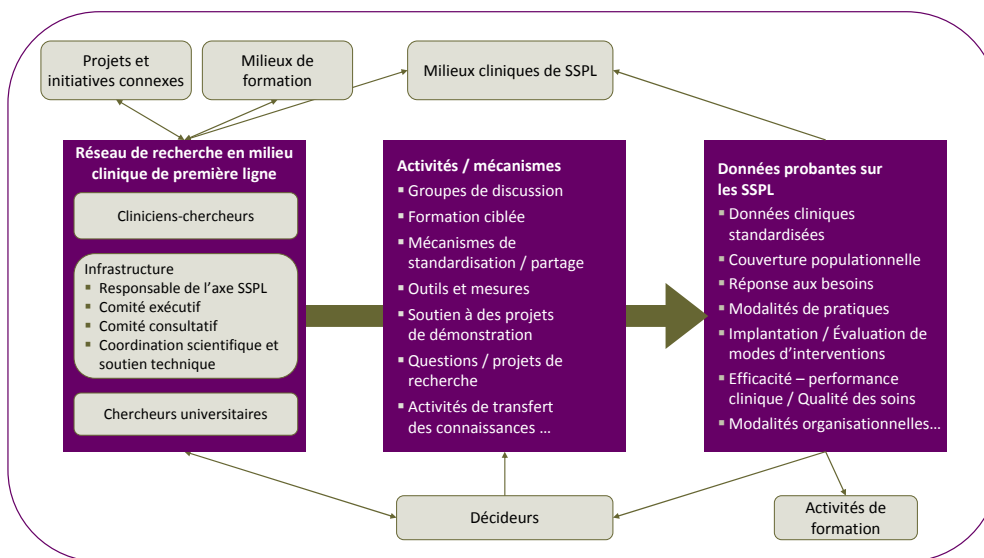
Projets et initiatives connexes

Milieux de formation

Milieux cliniques de SSPL

Réseau de recherche en milieu clinique de première ligne

Cliniciens-chercheurs

Infrastructure
- Responsable de l'axe SSPL
- Comité exécutif
- Comité consultatif
- Coordination scientifique et soutien technique

Chercheurs universitaires

Activités / mécanismes
- Groupes de discussion
- Formation ciblée
- Mécanismes de standardisation / partage
- Outils et mesures
- Soutien à des projets de démonstration
- Questions / projets de recherche
- Activités de transfert des connaissances …

Données probantes sur les SSPL
- Données cliniques standardisées
- Couverture populationnelle
- Réponse aux besoins
- Modalités de pratiques
- Implantation / Évaluation de modes d'interventions
- Efficacité – performance clinique / Qualité des soins
- Modalités organisationnelles…

Décideurs

Activités de formation